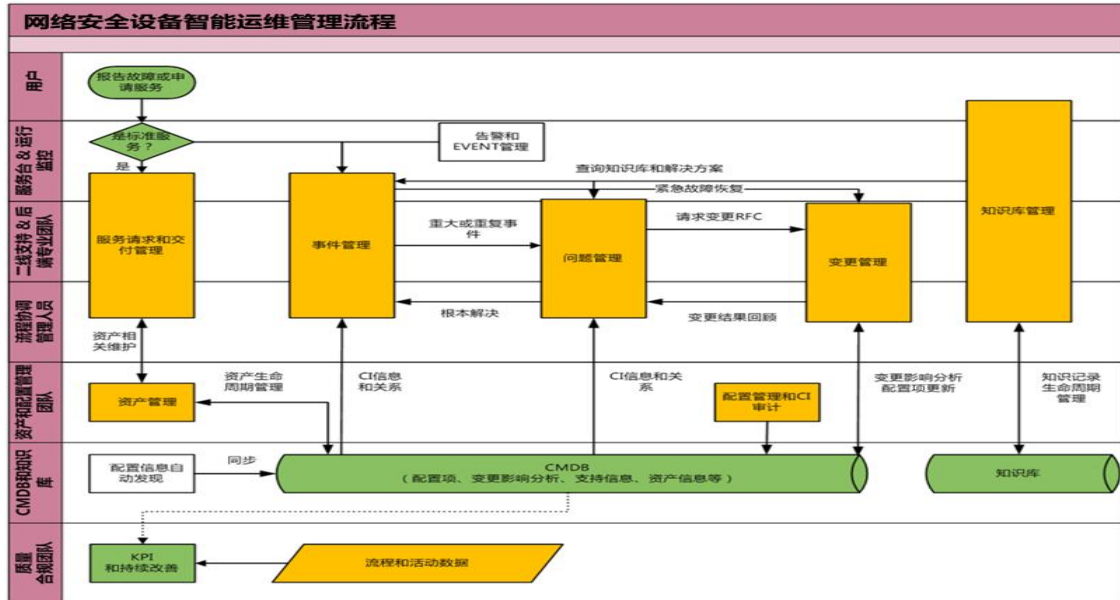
网络安全设备智能运维管理流程

用户

服务台＆运行监控

二线支持＆后端专业团队

流程协调管理人员

资产和配置管理团队

CMDB和知识库

质量合规团队

报告故障或申请服务

是标准服务？

是

告警和EVENT管理

服务请求和交付管理

事件管理

查询知识库和解决方案

紧急故障恢复

重大或重复事件

问题管理

请求变更RFC

变更管理

知识库管理

根本解决

变更结果回顾

资产相关维护

资产生命周期管理

CI信息和关系

CI信息和关系

变更影响分析配置项更新

知识记录生命周期管理

资产管理

配置管理和CI审计

配置信息自动发现

同步

CMDB
（配置项、变更影响分析、支持信息、资产信息等）

知识库

KPI和持续改善

流程和活动数据